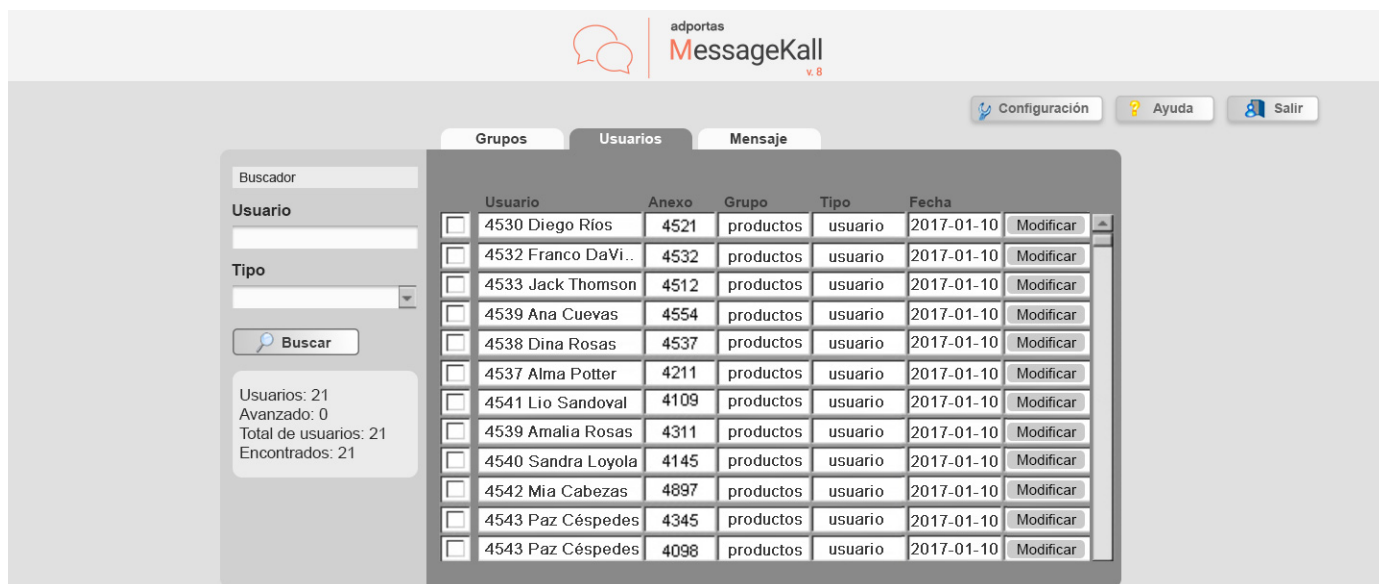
adportas
MessageKall
v. 8

Configuración
Ayuda
Salir

Grupos
Usuarios
Mensaje

Buscador
Usuario
Tipo
Buscar

Usuarios: 21
Avanzado: 0
Total de usuarios: 21
Encontrados: 21

| | Usuario | Anexo | Grupo | Tipo | Fecha | |
|---|---|---|---|---|---|---|
| | 4530 Diego Ríos | 4521 | productos | usuario | 2017-01-10 | Modificar |
| | 4532 Franco DaVi.. | 4532 | productos | usuario | 2017-01-10 | Modificar |
| | 4533 Jack Thomson | 4512 | productos | usuario | 2017-01-10 | Modificar |
| | 4539 Ana Cuevas | 4554 | productos | usuario | 2017-01-10 | Modificar |
| | 4538 Dina Rosas | 4537 | productos | usuario | 2017-01-10 | Modificar |
| | 4537 Alma Potter | 4211 | productos | usuario | 2017-01-10 | Modificar |
| | 4541 Lio Sandoval | 4109 | productos | usuario | 2017-01-10 | Modificar |
| | 4539 Amalia Rosas | 4311 | productos | usuario | 2017-01-10 | Modificar |
| | 4540 Sandra Loyola | 4145 | productos | usuario | 2017-01-10 | Modificar |
| | 4542 Mia Cabezas | 4897 | productos | usuario | 2017-01-10 | Modificar |
| | 4543 Paz Céspedes | 4345 | productos | usuario | 2017-01-10 | Modificar |
| | 4543 Paz Céspedes | 4098 | productos | usuario | 2017-01-10 | Modificar |